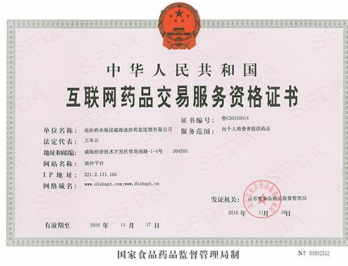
中华人民共和国

互联网药品交易服务资格证书

企业名称：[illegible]

法定代表人：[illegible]

地址：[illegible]

服务方式：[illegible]

IP地址：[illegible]

网站名称：

网站域名：www.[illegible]

证书编号：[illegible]

服务范围：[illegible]

发证机关：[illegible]

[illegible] 年 11 月 17 日

有效期至 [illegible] 年 11 月 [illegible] 日

国家食品药品监督管理局制

NO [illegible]